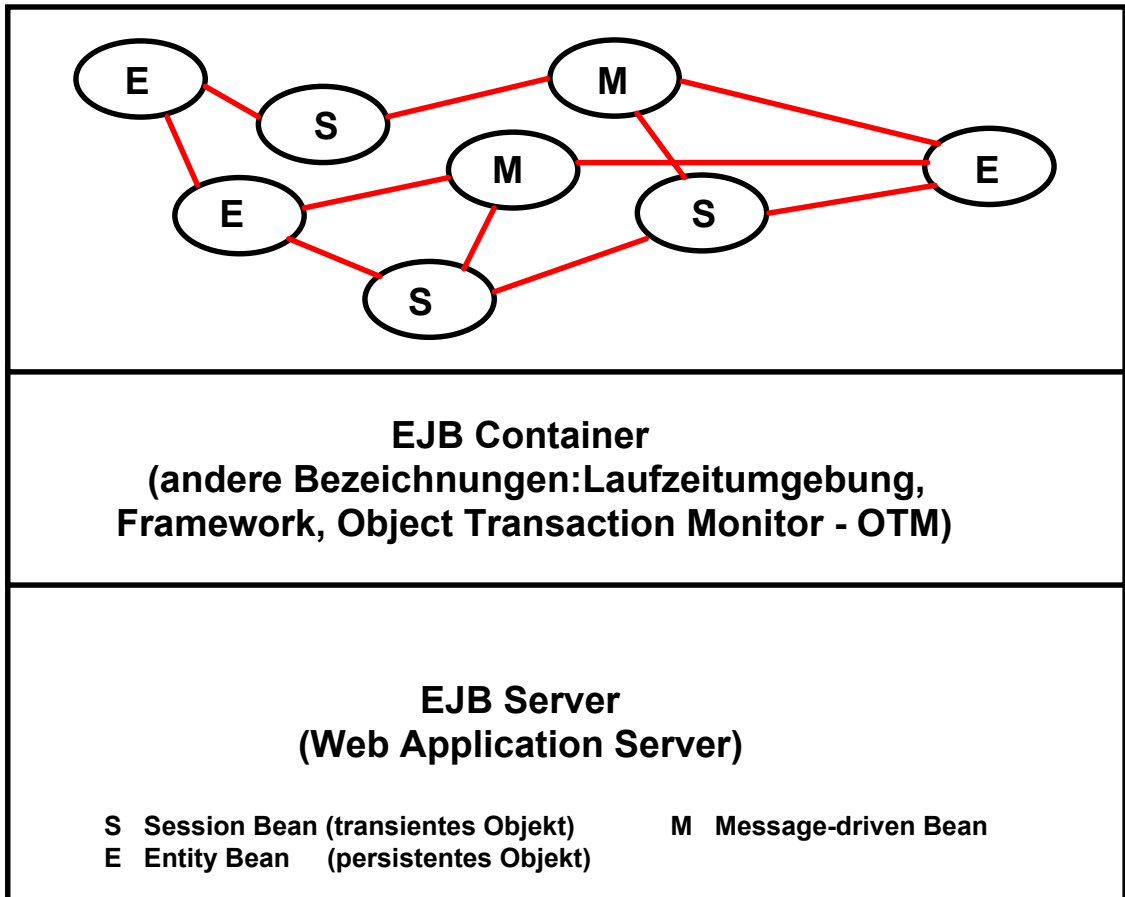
E
S
M
M
E
E
S
S

EJB Container
(andere Bezeichnungen:Laufzeitumgebung, Framework, Object Transaction Monitor - OTM)

EJB Server
(Web Application Server)

S Session Bean (transientes Objekt)
E Entity Bean (persistentes Objekt)

M Message-driven Bean